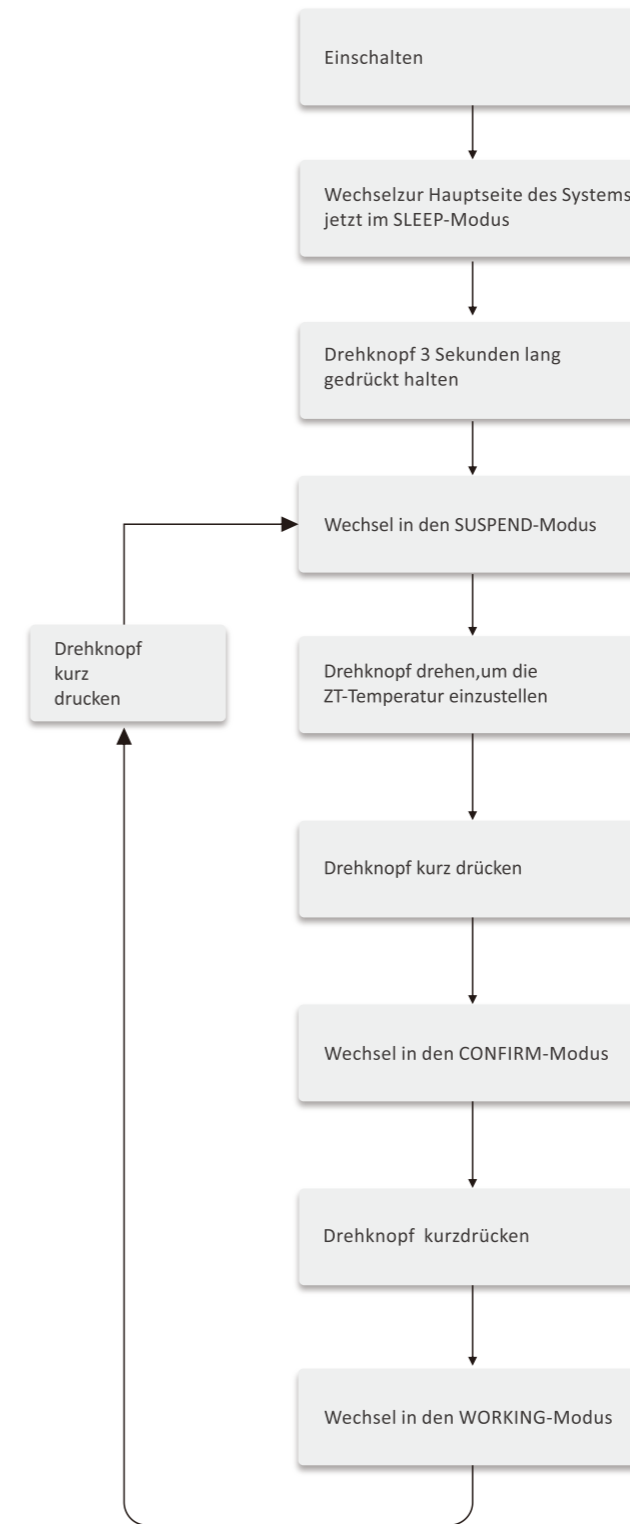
Einschalten

Wechselzur Hauptseite des Systems jetzt im SLEEP-Modus

Drehknopf 3 Sekunden lang gedrückt halten

Wechsel in den SUSPEND-Modus

Drehknopf kurz drucken

Drehknopf drehen,um die ZT-Temperatur einzustellen

Drehknopf kurz drücken

Wechsel in den CONFIRM-Modus

Drehknopf kurzdrücken

Wechsel in den WORKING-Modus